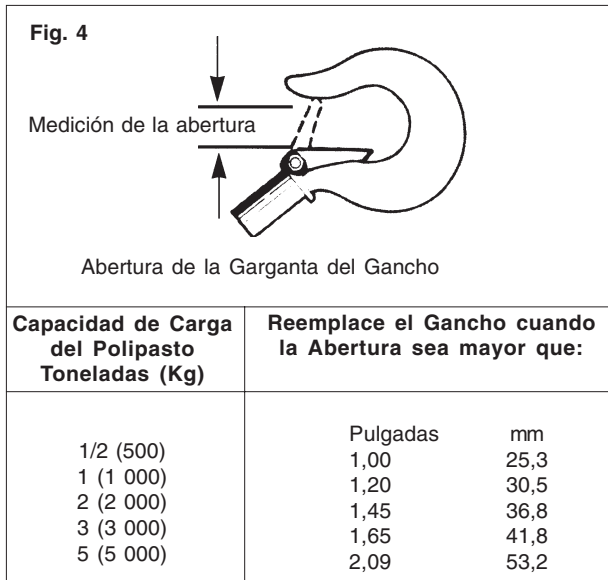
Fig. 4

Medición de la abertura

Abertura de la Garganta del Gancho

| Capacidad de Carga del Polipasto Toneladas (Kg) | Reemplace el Gancho cuando la Abertura sea mayor que: | |
|---|---|---|
| | Pulgadas | mm |
| 1/2 (500) | 1,00 | 25,3 |
| 1 (1 000) | 1,20 | 30,5 |
| 2 (2 000) | 1,45 | 36,8 |
| 3 (3 000) | 1,65 | 41,8 |
| 5 (5 000) | 2,09 | 53,2 |